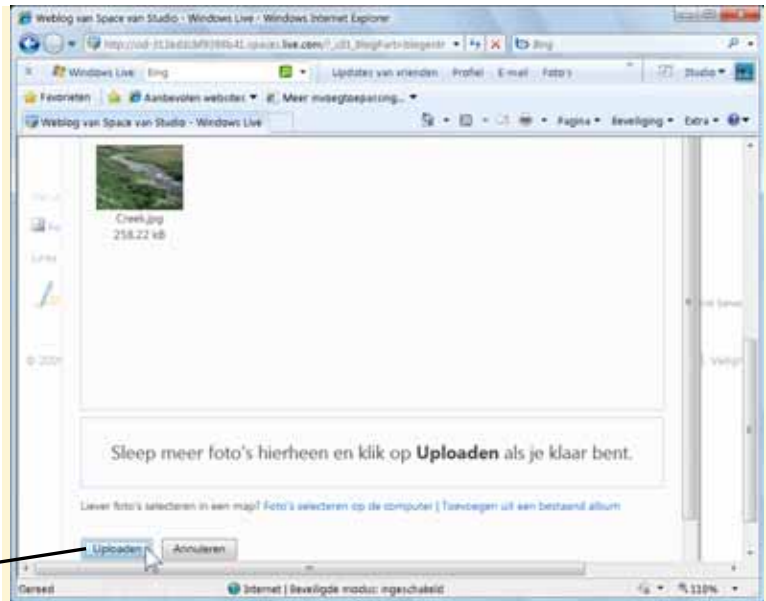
Weblog van Space van Studio - Windows Live - Windows Internet Explorer

http://cid-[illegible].spaces.live.com/?_c01_BlogParts=blogentr

Bing

Windows Live Bing Updates van vrienden Profiel E-mail Foto's Studio

Favorieten Aanbevolen websites Meer invoegtoepassing...

Weblog van Space van Studio - Windows Live

Pagina Beveiliging Extra

Creek.jpg
258.22 kB

Sleep meer foto's hierheen en klik op **Uploaden** als je klaar bent.

Liever foto's selecteren in een map? Foto's selecteren op de computer | Toevoegen uit een bestaand album

Uploaden Annuleren

Gereed Internet | Beveiligde modus: ingeschakeld 110%